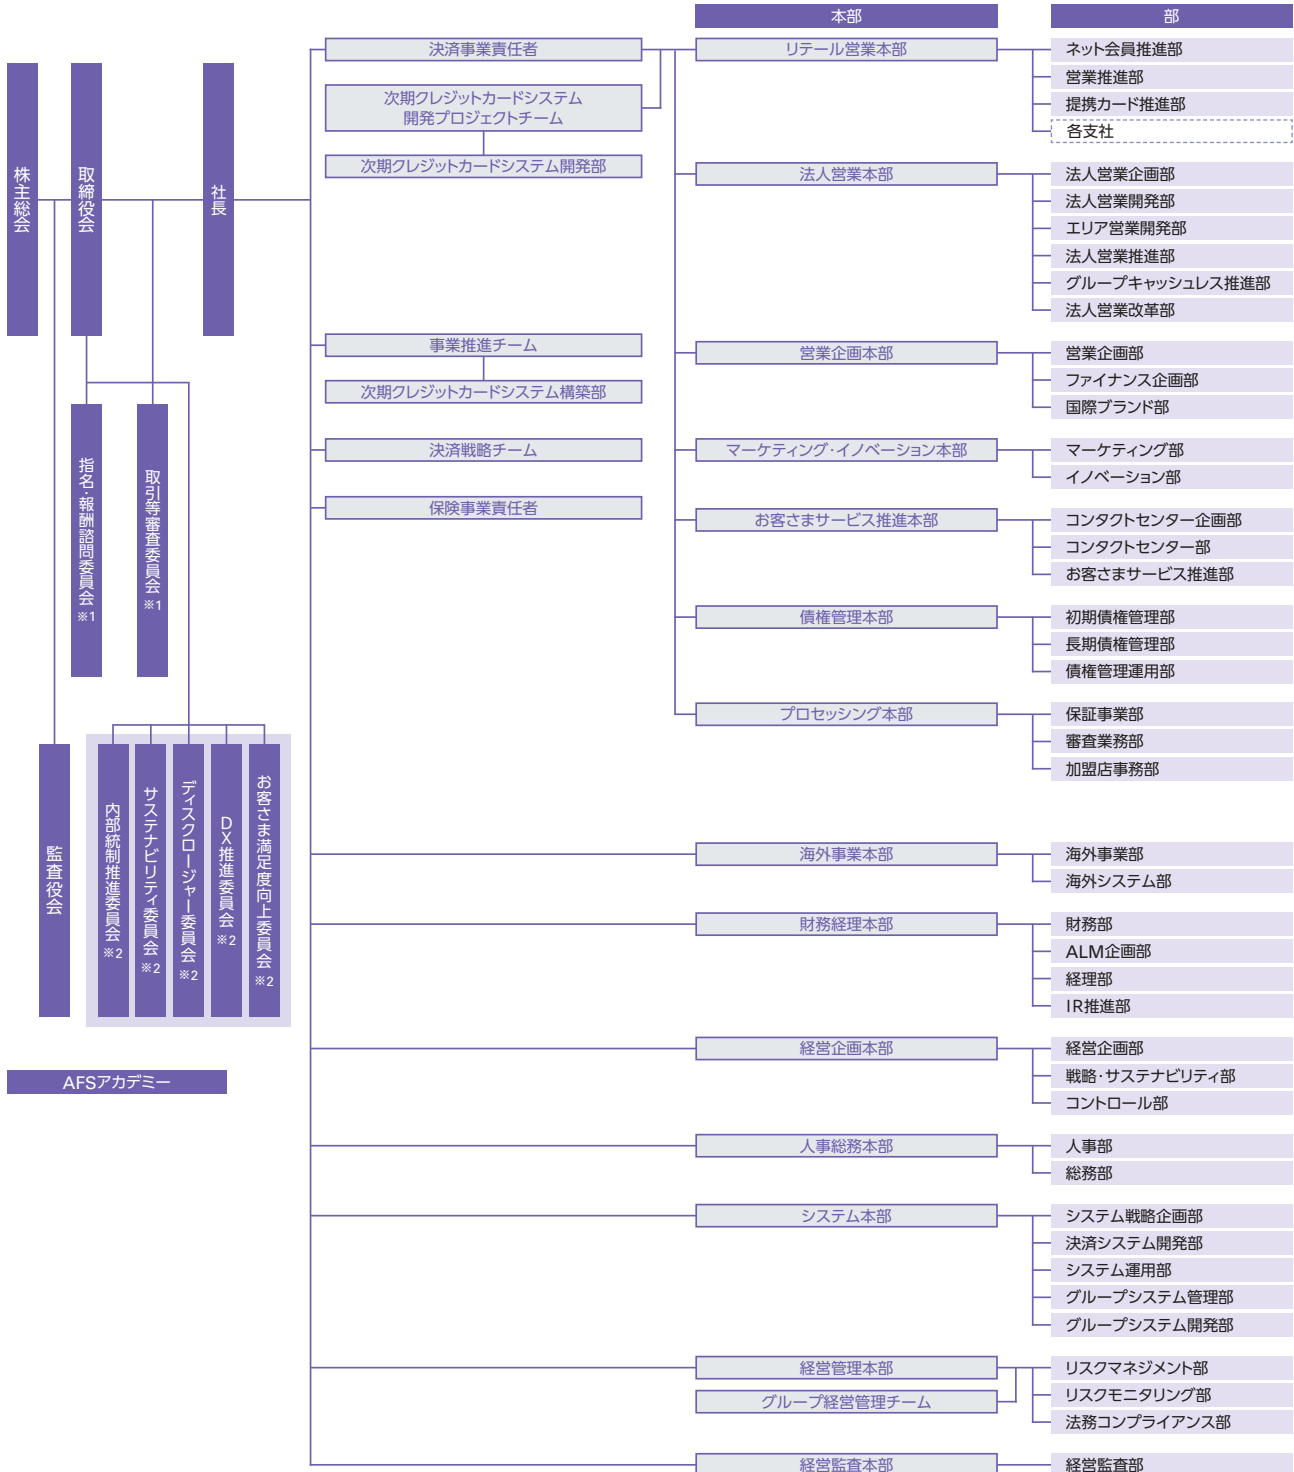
本部

部

株主総会

取締役会

社長

決済事業責任者

次期クレジットカードシステム開発プロジェクトチーム

次期クレジットカードシステム開発部

事業推進チーム

次期クレジットカードシステム構築部

決済戦略チーム

保険事業責任者

指名・報酬諮問委員会 ※1

取引等審査委員会 ※1

監査役会

内部統制推進委員会 ※2

サステナビリティ委員会 ※2

ディスクロージャー委員会 ※2

DX推進委員会 ※2

お客さま満足度向上委員会 ※2

AFSアカデミー

リテール営業本部
ネット会員推進部
営業推進部
提携カード推進部
各支社

法人営業本部
法人営業企画部
法人営業開発部
エリア営業開発部
法人営業推進部
グループキャッシュレス推進部
法人営業改革部

営業企画本部
営業企画部
ファイナンス企画部
国際ブランド部

マーケティング・イノベーション本部
マーケティング部
イノベーション部

お客さまサービス推進本部
コンタクトセンター企画部
コンタクトセンター部
お客さまサービス推進部

債権管理本部
初期債権管理部
長期債権管理部
債権管理運用部

プロセッシング本部
保証事業部
審査業務部
加盟店事務部

海外事業本部
海外事業部
海外システム部

財務経理本部
財務部
ALM企画部
経理部
IR推進部

経営企画本部
経営企画部
戦略・サステナビリティ部
コントロール部

人事総務本部
人事部
総務部

システム本部
システム戦略企画部
決済システム開発部
システム運用部
グループシステム管理部
グループシステム開発部

経営管理本部
グループ経営管理チーム
リスクマネジメント部
リスクモニタリング部
法務コンプライアンス部

経営監査本部
経営監査部